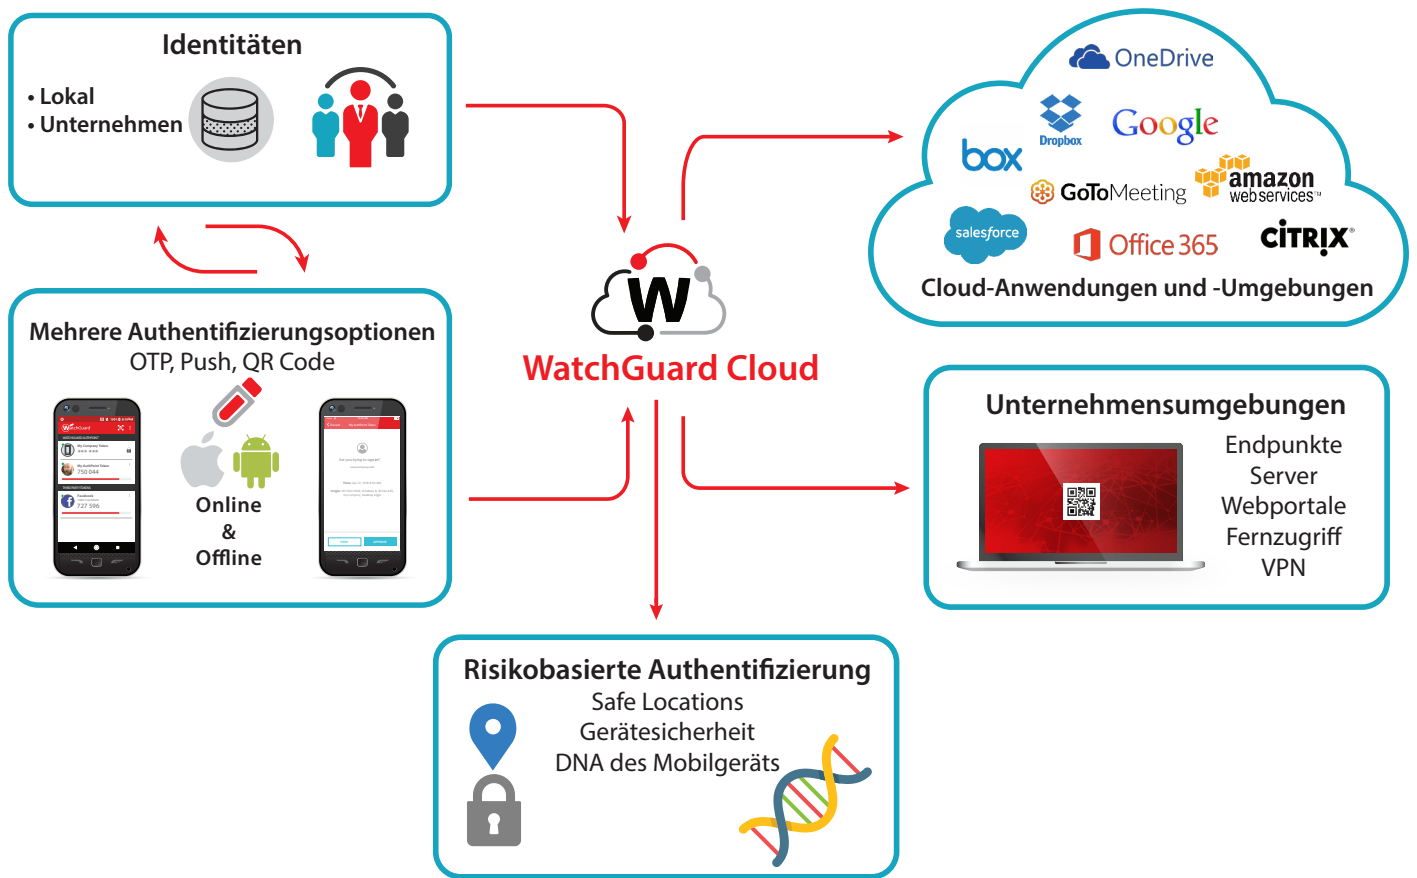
Identitäten

• Lokal
• Unternehmen

OneDrive

Dropbox

Google

box

GoToMeeting

amazon web services

salesforce

Office 365

CITRIX

Cloud-Anwendungen und -Umgebungen

Mehrere Authentifizierungsoptionen
OTP, Push, QR Code

Online
&
Offline

WatchGuard Cloud

Unternehmensumgebungen
Endpunkte
Server
Webportale
Fernzugriff
VPN

Risikobasierte Authentifizierung
Safe Locations
Gerätesicherheit
DNA des Mobilgeräts